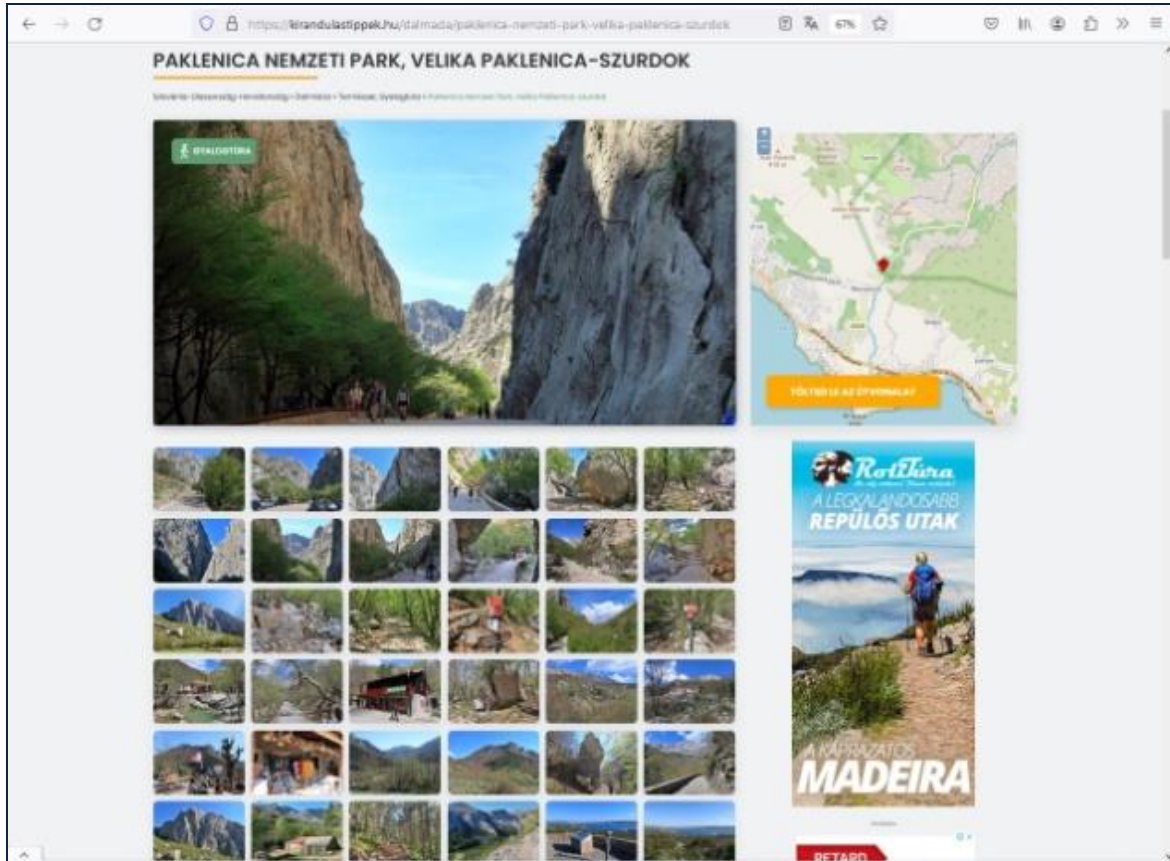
https://kirandulastippek.hu/dalmacia/paklenica-nemzeti-park-velika-paklenica-szurdok

67%

PAKLENICA NEMZETI PARK, VELIKA PAKLENICA-SZURDOK

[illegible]

GYALOGTÚRA

TÖLTSD LE AZ ÚTVONALAT

RoliTúra

A LEGKALANDOSABB REPÜLŐS UTAK

A KÁPRÁZATOS MADEIRA

RETARD